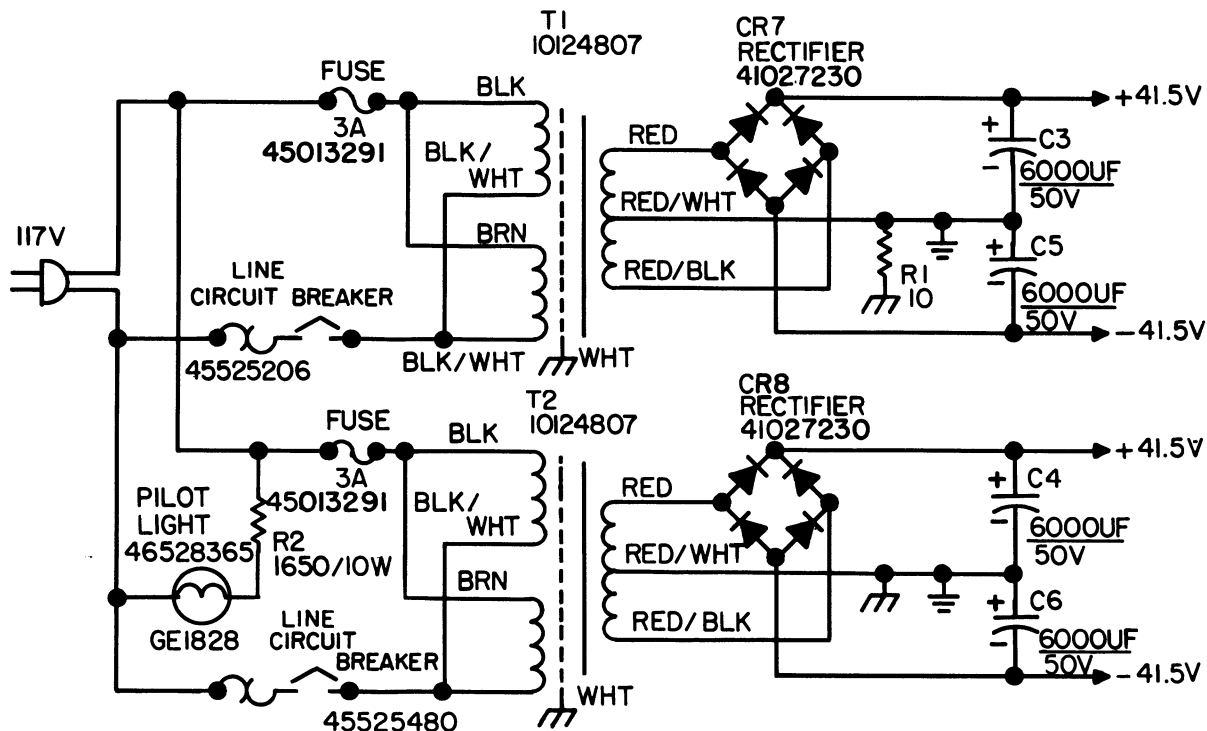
T1
10124807

CR7
RECTIFIER
41027230

FUSE
3A
45013291

BLK
BLK/
WHT
BRN
BLK/WHT
WHT

RED
RED/WHT
RED/BLK

+41.5V
C3
6000UF
50V
C5
6000UF
50V
-41.5V
R1
10

117V

LINE
CIRCUIT BREAKER
45525206

T2
10124807

CR8
RECTIFIER
41027230

FUSE
3A
45013291

PILOT
LIGHT
46528365
R2
1650/10W
GE1828

LINE
CIRCUIT
BREAKER
45525480

BLK
BLK/
WHT
BRN
WHT

RED
RED/WHT
RED/BLK

+41.5V
C4
6000UF
50V
C6
6000UF
50V
-41.5V